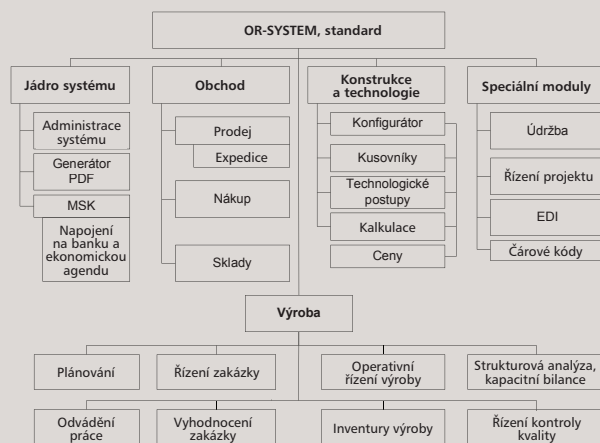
OR-SYSTEM, standard

Jádro systému

Administrace systému

Generátor PDF

MSK

Napojení na banku a ekonomickou agendu

Obchod

Prodej

Expedice

Nákup

Sklady

Konstrukce a technologie

Konfigurátor

Kusovníky

Technologické postupy

Kalkulace

Ceny

Speciální moduly

Údržba

Řízení projektu

EDI

Čárové kódy

Výroba

Plánování

Řízení zakázky

Operativní řízení výroby

Strukturová analýza, kapacitní bilance

Odvádění práce

Vyhodnocení zakázky

Inventury výroby

Řízení kontroly kvality